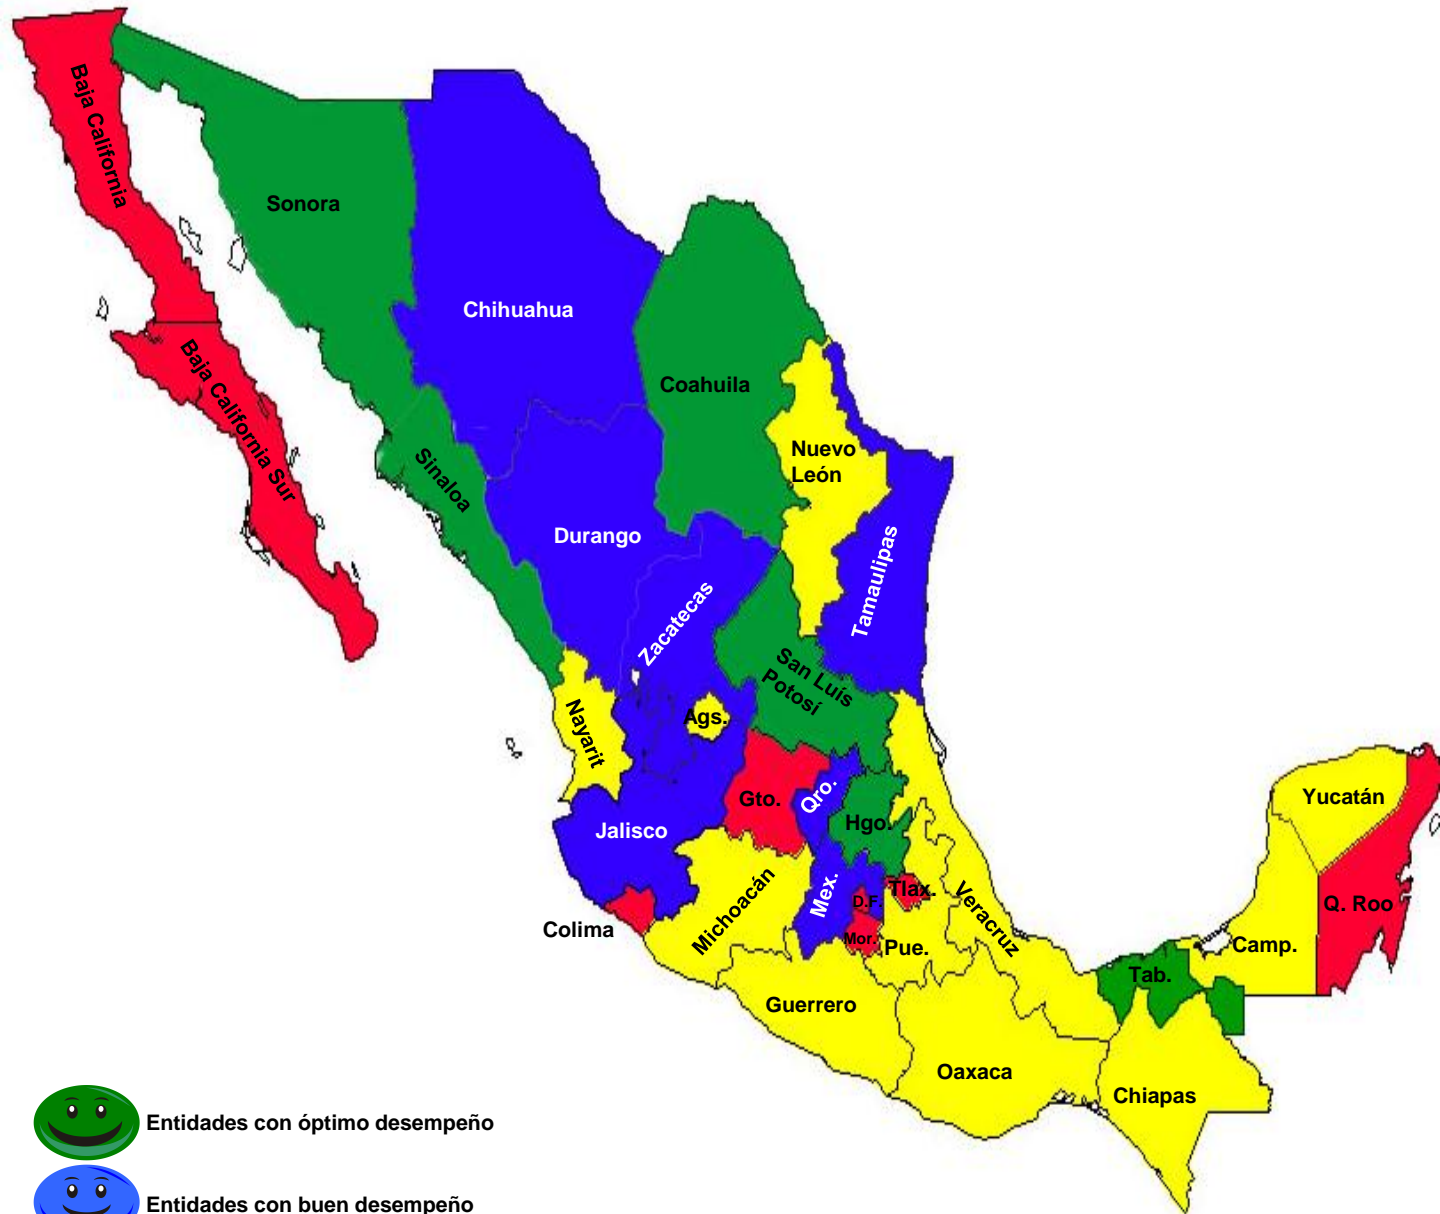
Baja California
Sonora
Chihuahua
Coahuila
Baja California Sur
Sinaloa
Nuevo León
Durango
Tamaulipas
Zacatecas
San Luís Potosí
Nayarit
Ags.
Gto.
Qro.
Yucatán
Hgo.
Jalisco
Tlax.
Veracruz
Mex.
D.F.
Q. Roo
Michoacán
Colima
Mor.
Pue.
Camp.
Tab.
Guerrero
Oaxaca
Chiapas

Entidades con óptimo desempeño
Entidades con buen desempeño